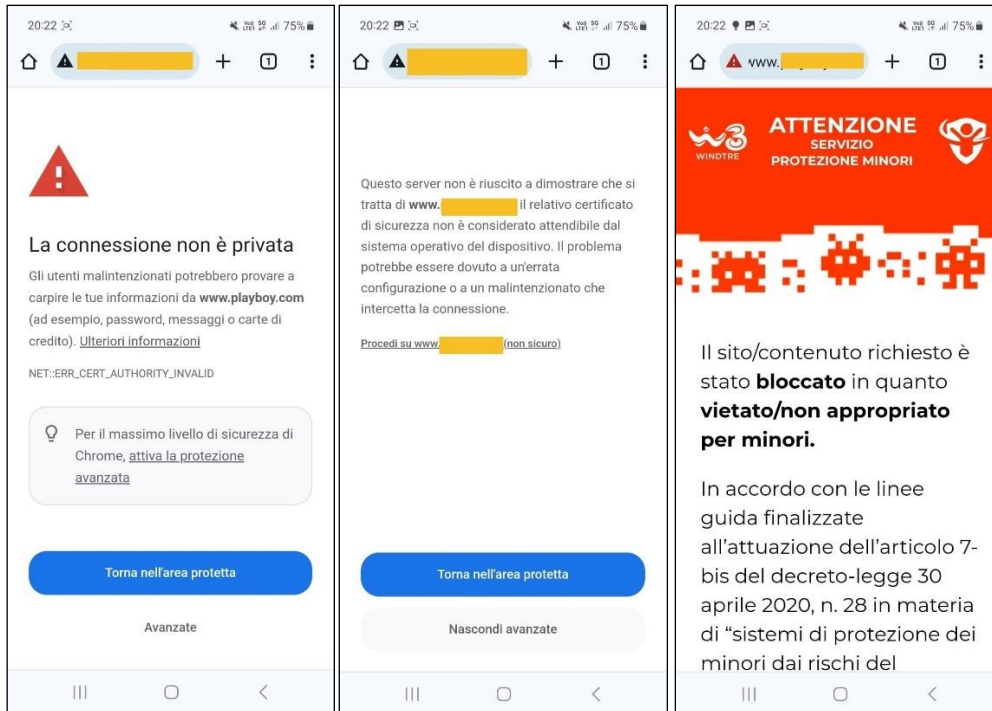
20:22

75%

La connessione non è privata

Gli utenti malintenzionati potrebbero provare a carpire le tue informazioni da www.playboy.com (ad esempio, password, messaggi o carte di credito). Ulteriori informazioni

NET::ERR_CERT_AUTHORITY_INVALID

Per il massimo livello di sicurezza di Chrome, attiva la protezione avanzata

Torna nell'area protetta

Avanzate

20:22

75%

Questo server non è riuscito a dimostrare che si tratta di www. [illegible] il relativo certificato di sicurezza non è considerato attendibile dal sistema operativo del dispositivo. Il problema potrebbe essere dovuto a un'errata configurazione o a un malintenzionato che intercetta la connessione.

Procedi su www. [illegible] (non sicuro)

Torna nell'area protetta

Nascondi avanzate

20:22

75%

www. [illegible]

W3 WINDTRE

ATTENZIONE
SERVIZIO
PROTEZIONE MINORI

Il sito/contenuto richiesto è stato bloccato in quanto vietato/non appropriato per minori.

In accordo con le linee guida finalizzate all'attuazione dell'articolo 7-bis del decreto-legge 30 aprile 2020, n. 28 in materia di "sistemi di protezione dei minori dai rischi del